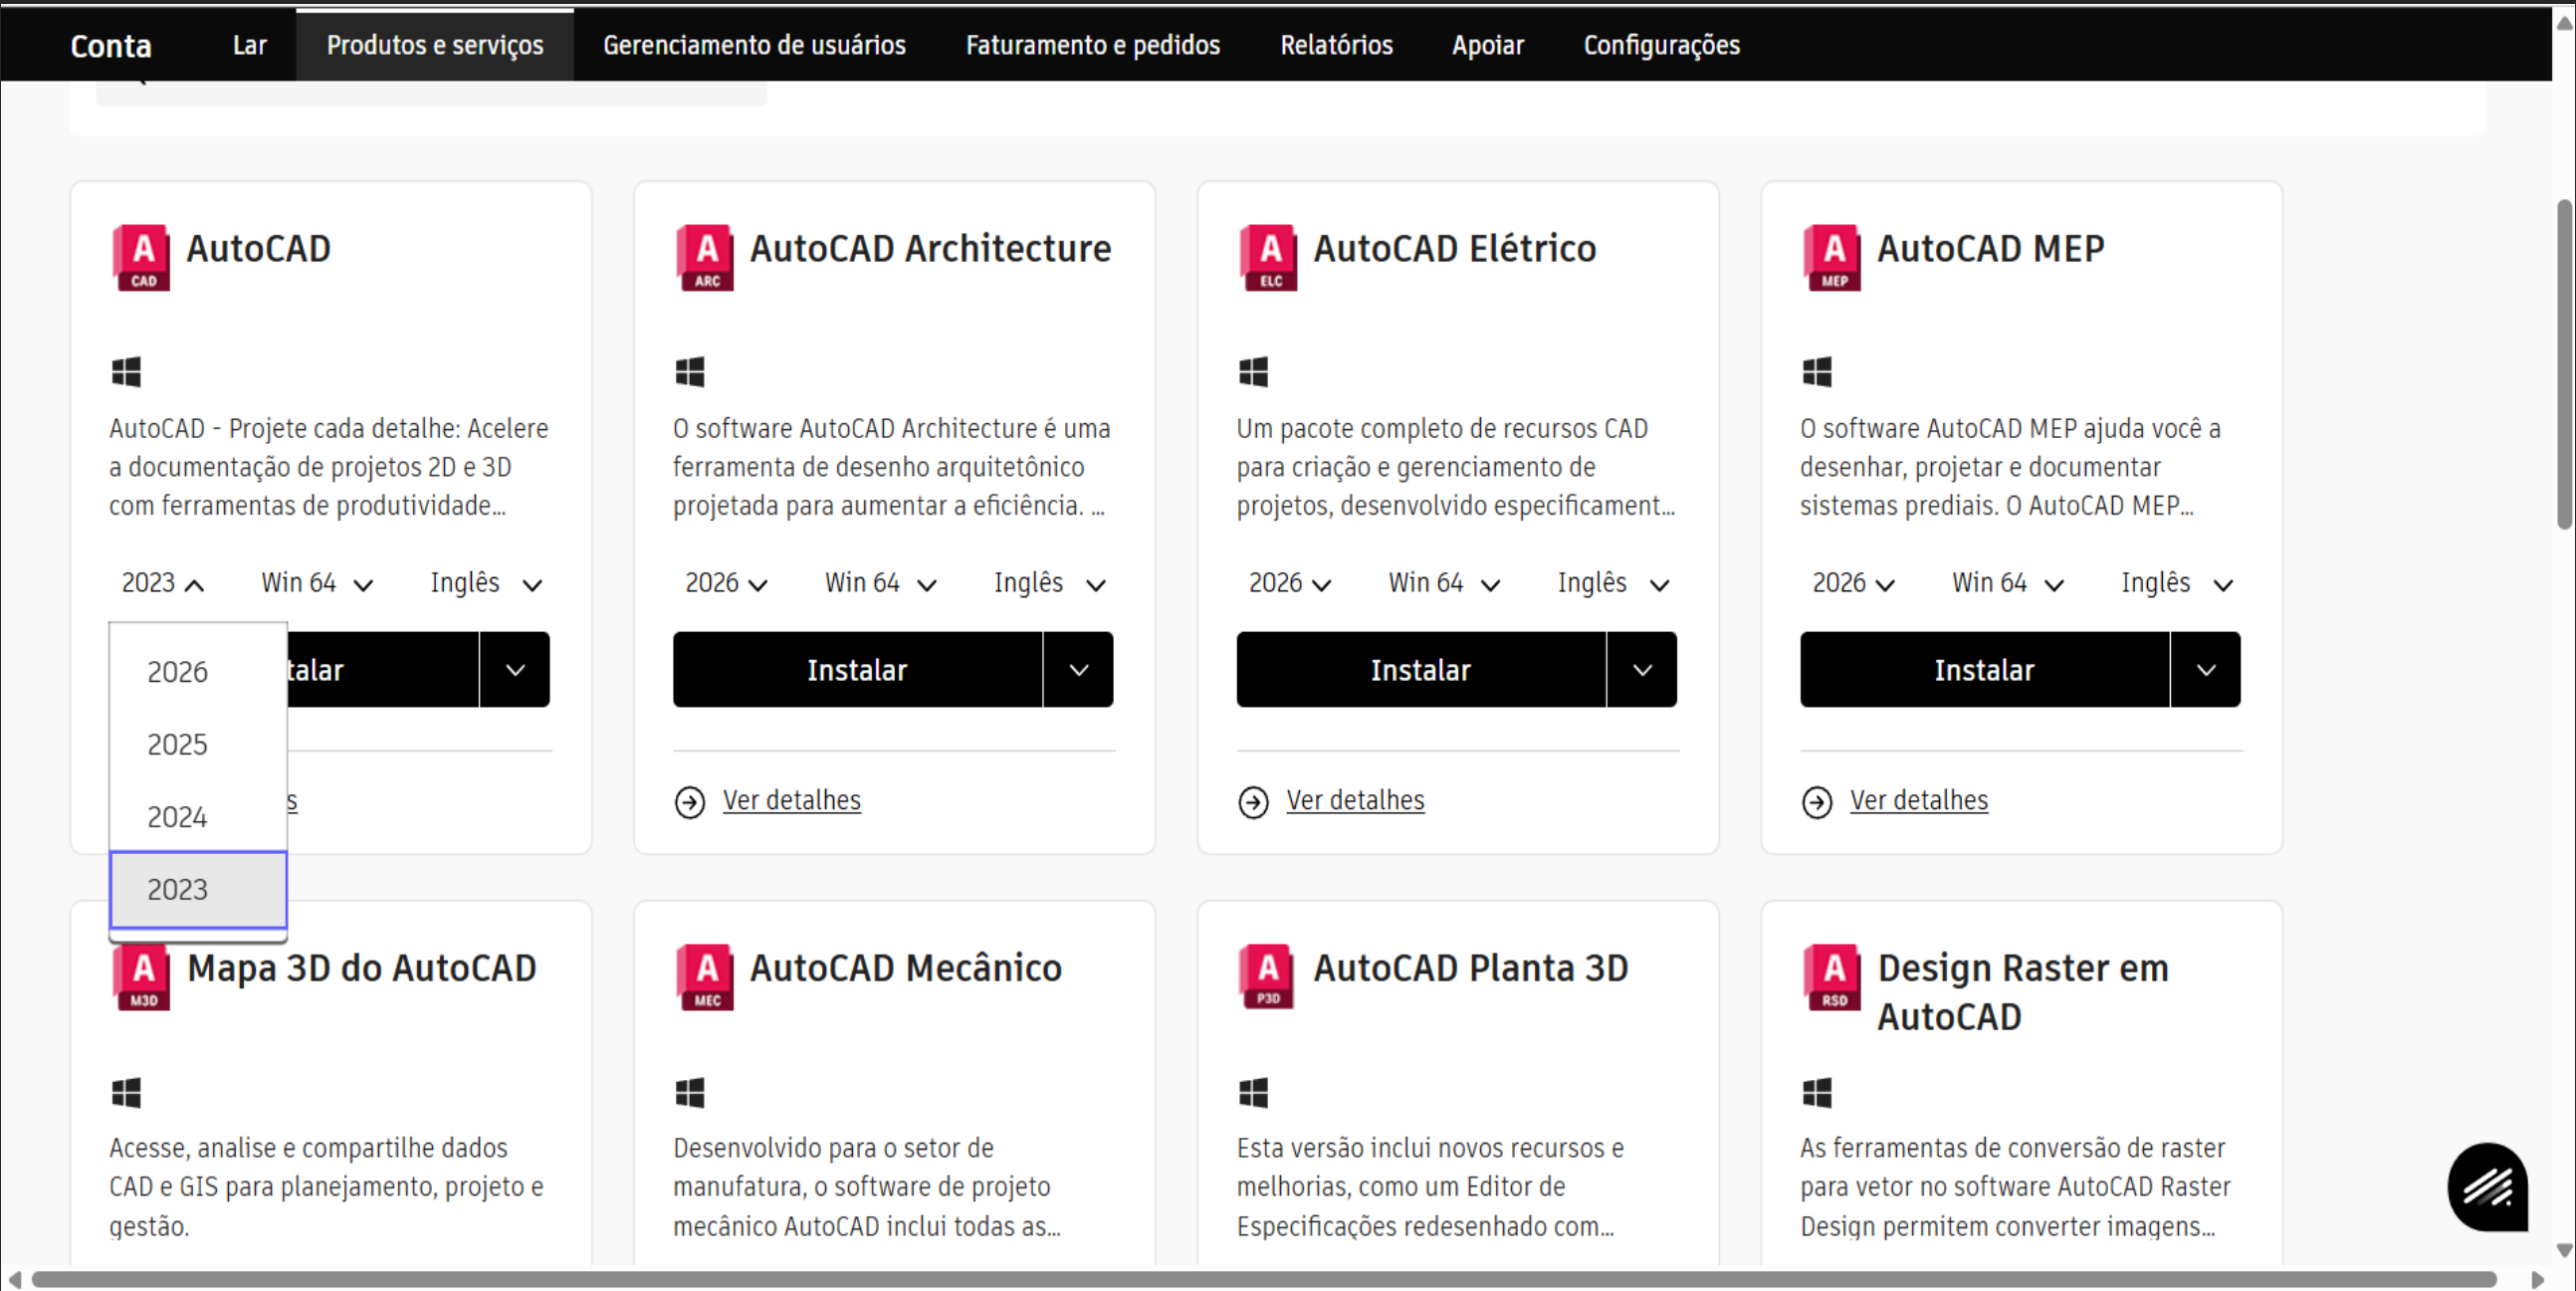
Conta Lar Produtos e serviços Gerenciamento de usuários Faturamento e pedidos Relatórios Apoiar Configurações

A CAD AutoCAD

AutoCAD - Projete cada detalhe: Acelere a documentação de projetos 2D e 3D com ferramentas de produtividade...

2023 Win 64 Inglês

2026
2025
2024
2023

talar

s

A ARC AutoCAD Architecture

O software AutoCAD Architecture é uma ferramenta de desenho arquitetônico projetada para aumentar a eficiência. ...

2026 Win 64 Inglês

Instalar

Ver detalhes

A ELC AutoCAD Elétrico

Um pacote completo de recursos CAD para criação e gerenciamento de projetos, desenvolvido especificament...

2026 Win 64 Inglês

Instalar

Ver detalhes

A MEP AutoCAD MEP

O software AutoCAD MEP ajuda você a desenhar, projetar e documentar sistemas prediais. O AutoCAD MEP...

2026 Win 64 Inglês

Instalar

Ver detalhes

A M3D Mapa 3D do AutoCAD

Acesse, analise e compartilhe dados CAD e GIS para planejamento, projeto e gestão.

A MEC AutoCAD Mecânico

Desenvolvido para o setor de manufatura, o software de projeto mecânico AutoCAD inclui todas as...

A P3D AutoCAD Planta 3D

Esta versão inclui novos recursos e melhorias, como um Editor de Especificações redesenhado com...

A RSD Design Raster em AutoCAD

As ferramentas de conversão de raster para vetor no software AutoCAD Raster Design permitem converter imagens...